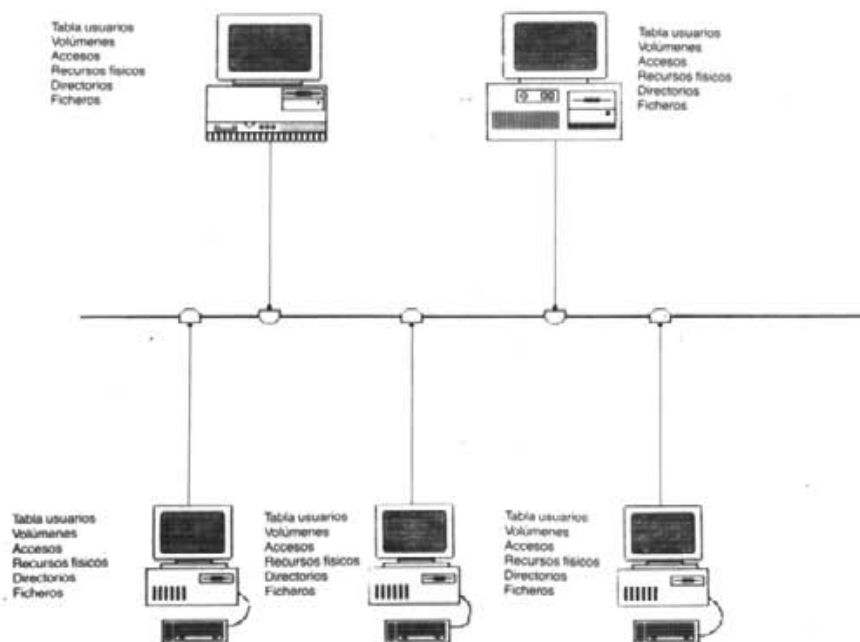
Tabla usuarios
Volúmenes
Accesos
Recursos físicos
Directorios
Ficheros

Tabla usuarios
Volúmenes
Accesos
Recursos físicos
Directorios
Ficheros

Tabla usuarios
Volúmenes
Accesos
Recursos físicos
Directorios
Ficheros

Tabla usuarios
Volúmenes
Accesos
Recursos físicos
Directorios
Ficheros

Tabla usuarios
Volúmenes
Accesos
Recursos físicos
Directorios
Ficheros